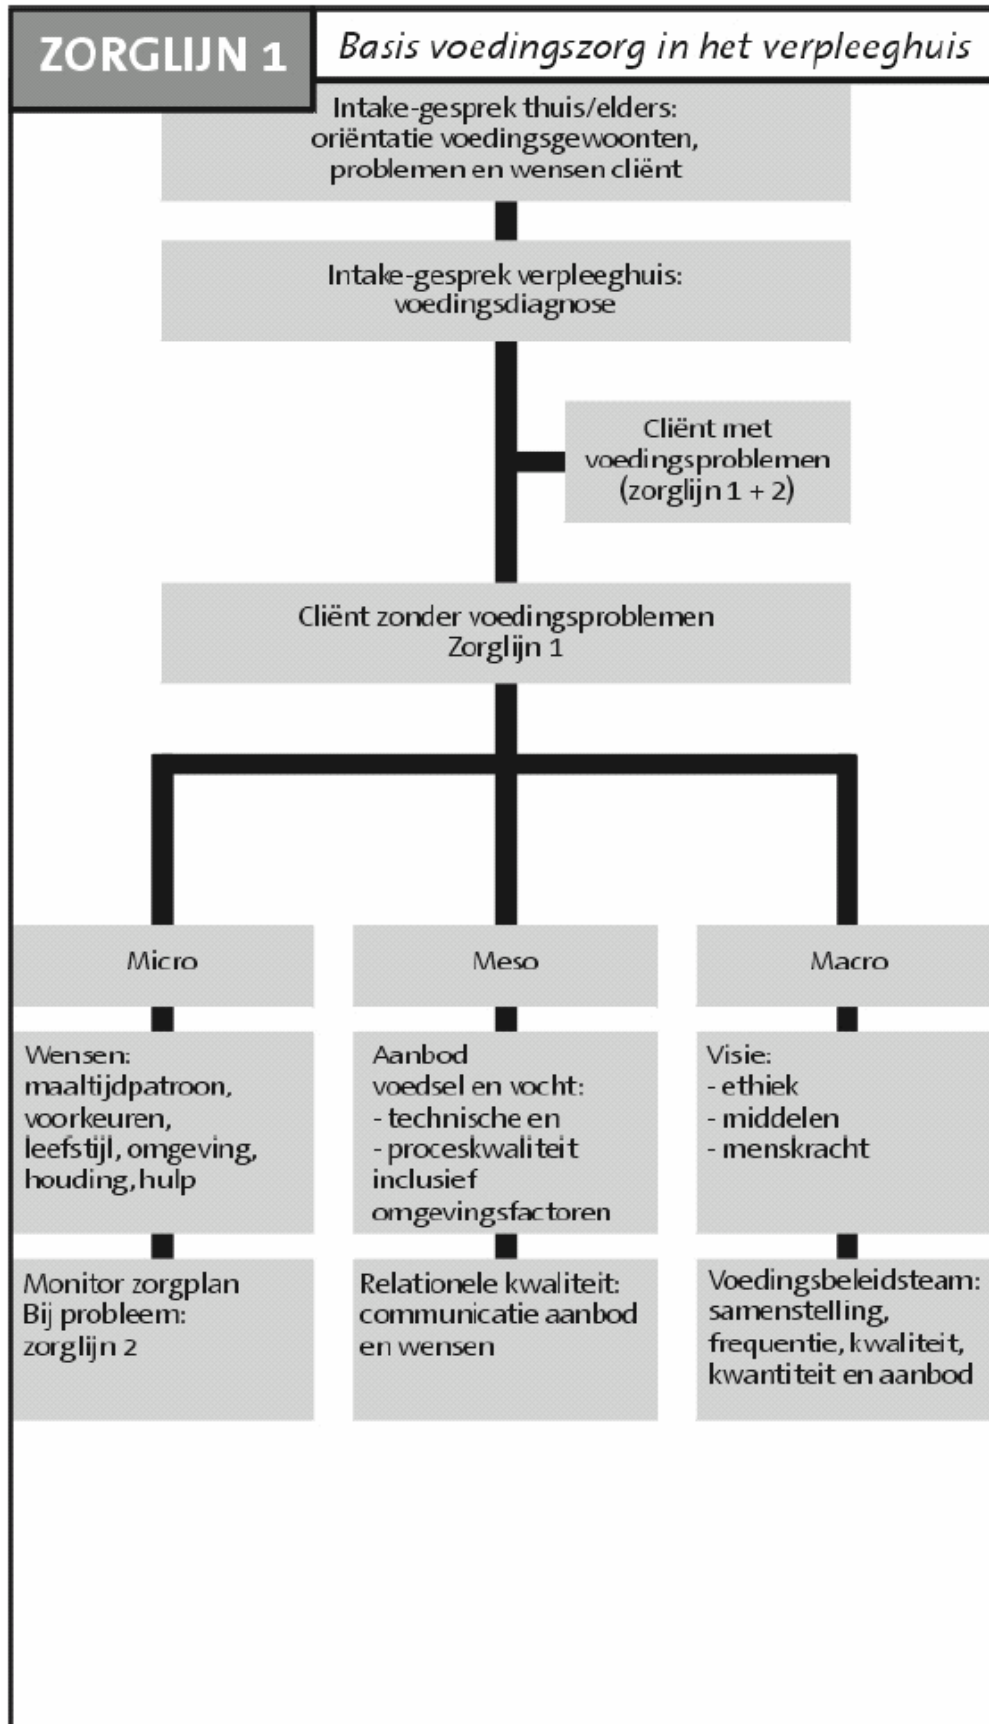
ZORGLIJN 1

Basis voedingszorg in het verpleeghuis

Intake-gesprek thuis/elders: oriëntatie voedingsgewoonten, problemen en wensen cliënt

Intake-gesprek verpleeghuis: voedingsdiagnose

Cliënt met voedingsproblemen (zorglijn 1 + 2)

Cliënt zonder voedingsproblemen Zorglijn 1

Micro

Meso

Macro

Wensen: maaltijdpatroon, voorkeuren, leefstijl, omgeving, houding, hulp

Aanbod voedsel en vocht:
- technische en
- proceskwaliteit inclusief omgevingsfactoren

Visie:
- ethiek
- middelen
- menskracht

Monitor zorgplan
Bij probleem: zorglijn 2

Relationele kwaliteit: communicatie aanbod en wensen

Voedingsbeleidsteam: samenstelling, frequentie, kwaliteit, kwantiteit en aanbod